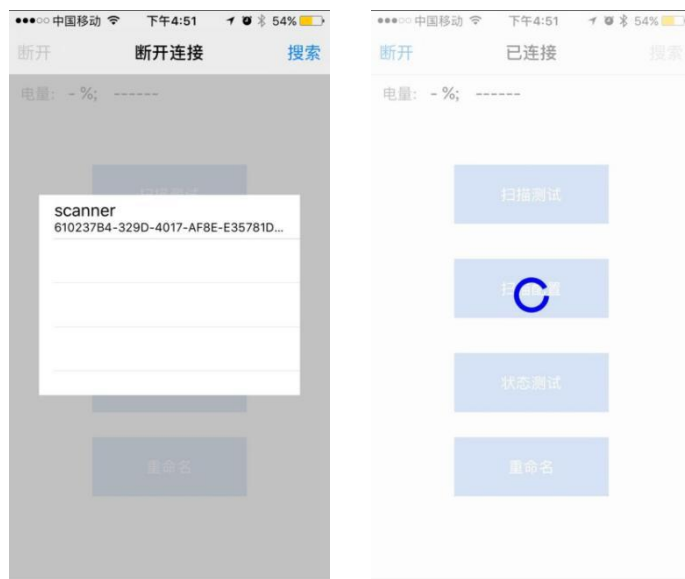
●●●○○ 中国移动 下午4:51 54%

断开 断开连接 搜索

电量: - %; ------

扫描测试

scanner
610237B4-329D-4017-AF8E-E35781D...

重命名

●●●○○ 中国移动 下午4:51 54%

断开 已连接 搜索

电量: - %; ------

扫描测试

扫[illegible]置

状态测试

重命名